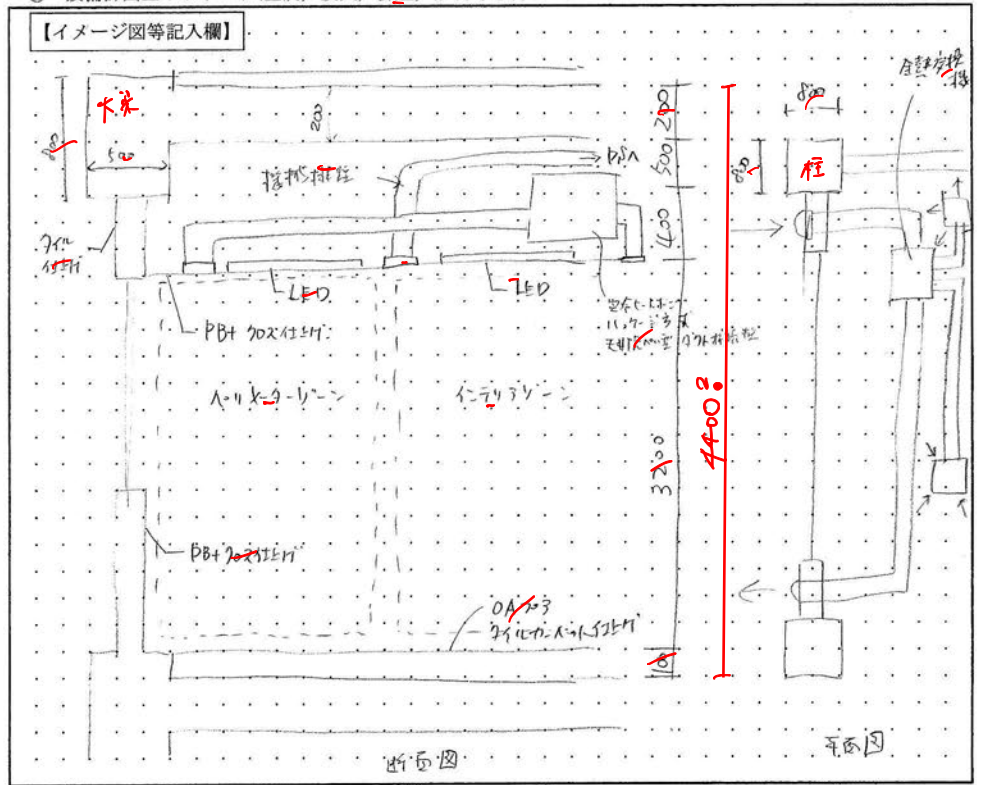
【イメージ図等記入欄】

大梁
800
500
200
タイル仕上げ
排煙排煙
DS へ
LED
LED
空冷ヒートポンプ
パッケージ方式
天井カセット型
ダクト接続型
PB+クロス仕上げ
ペリメーターゾーン
インテリアゾーン
PB+クロス仕上げ
OAフロア
タイルカーペット仕上げ
200
500
400
3200
100
4400
800
800
柱
全熱交換器
断面図
平面図